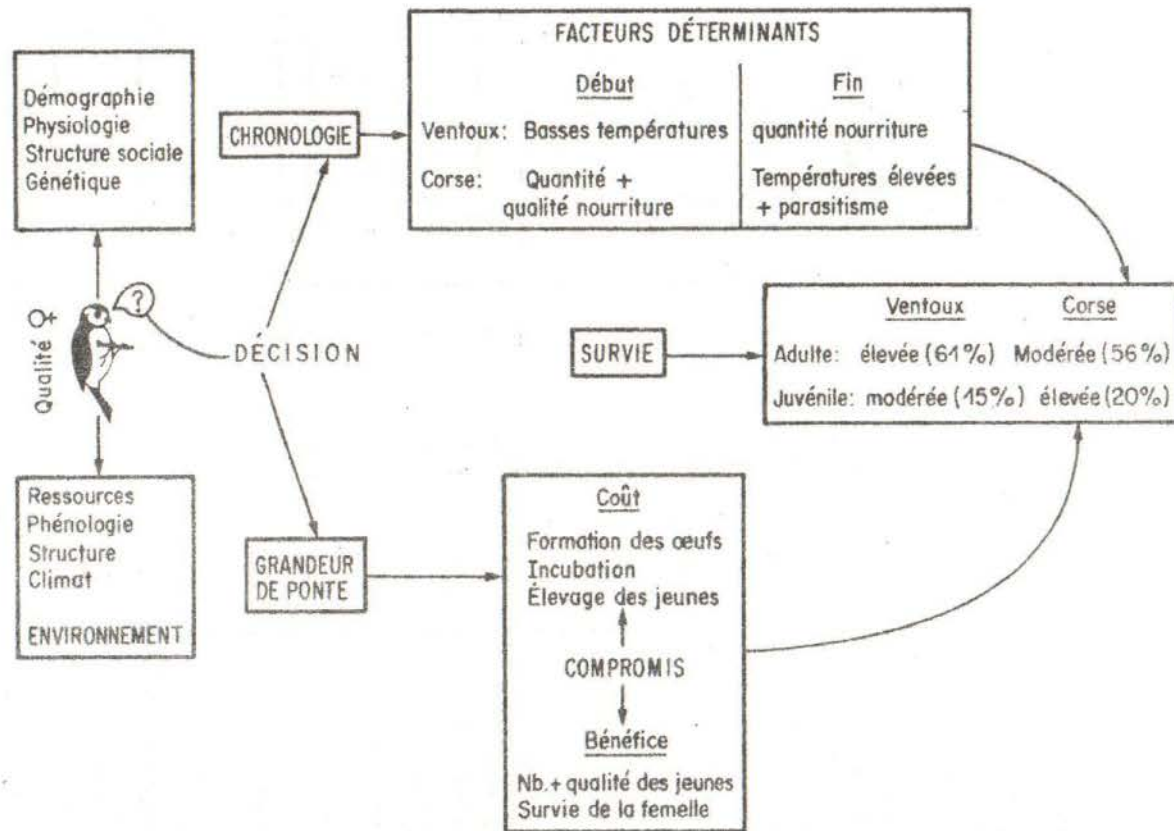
Démographie
Physiologie
Structure sociale
Génétique

CHRONOLOGIE

FACTEURS DÉTERMINANTS

| | Début | Fin |
|---|---|---|
| Ventoux: | Basses températures | quantité nourriture |
| Corse: | Quantité + qualité nourriture | Températures élevées + parasitisme |

Qualité ♀

?

DÉCISION

SURVIE

| | Ventoux | Corse |
|---|---|---|
| Adulte: | élevée (61%) | Modérée (56%) |
| Juvénile: | modérée (15%) | élevée (20%) |

Ressources
Phénologie
Structure
Climat

ENVIRONNEMENT

GRANDEUR DE PONTE

Coût

Formation des œufs
Incubation
Élevage des jeunes

COMPROMIS

Bénéfice

Nb.+ qualité des jeunes
Survie de la femelle